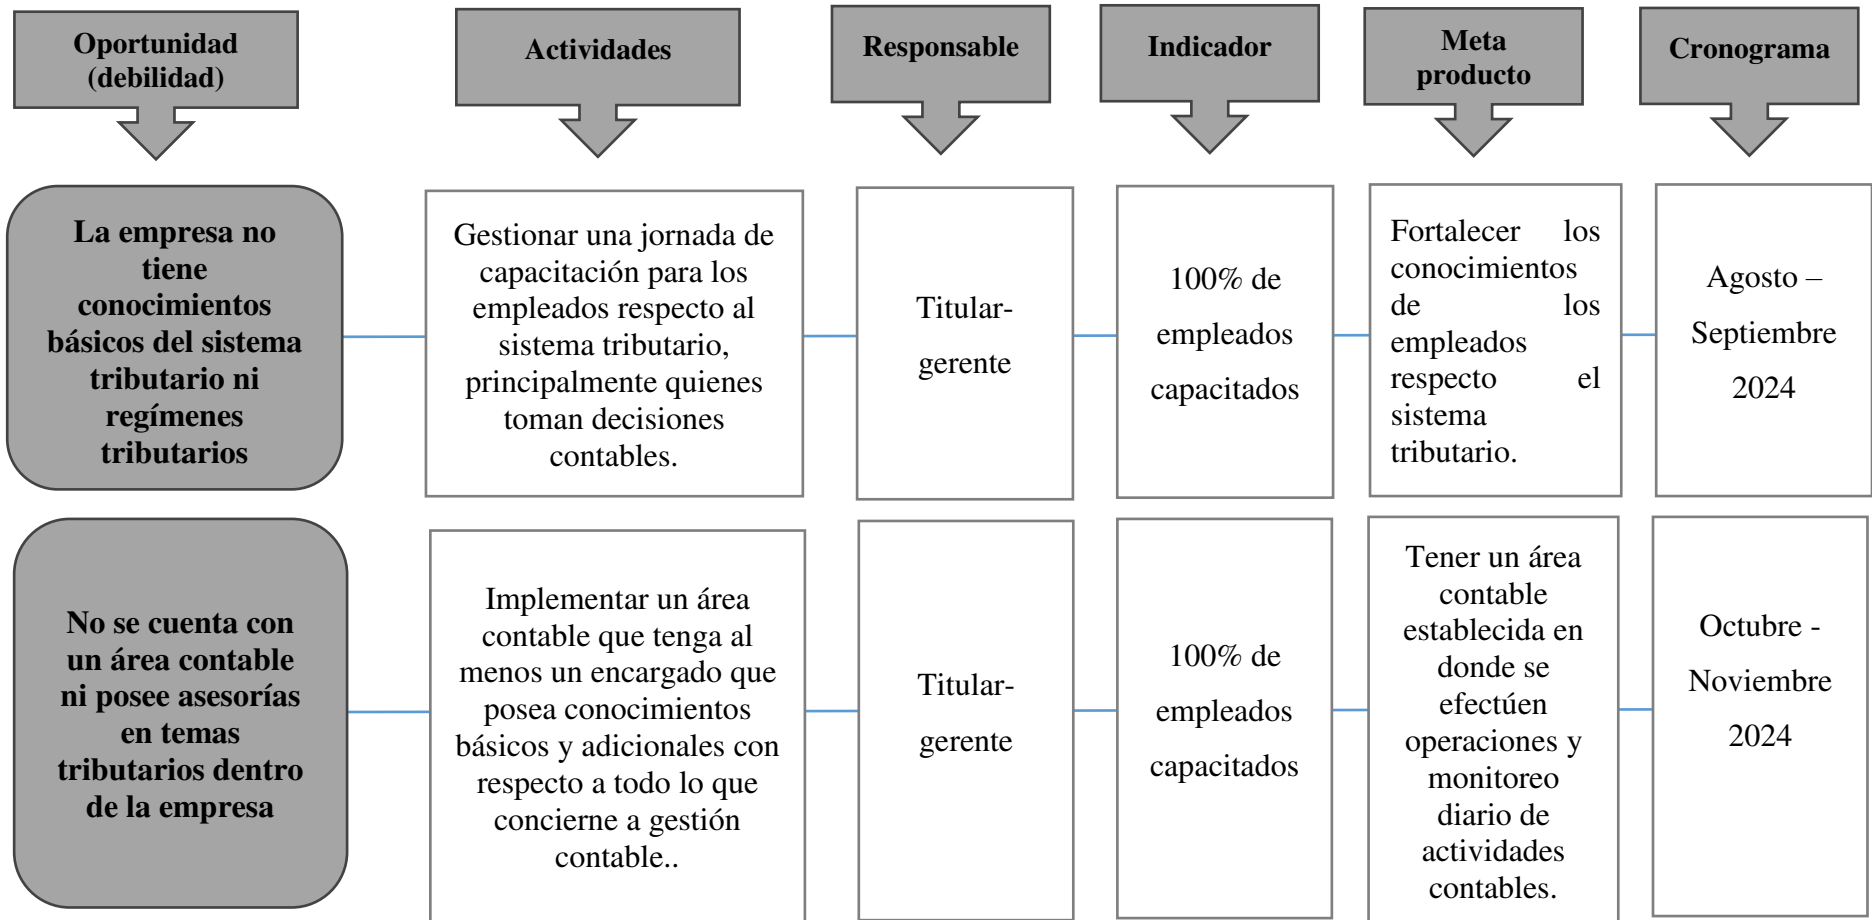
| Oportunidad (debilidad) | Actividades | Responsable | Indicador | Meta producto | Cronograma |
|---|---|---|---|---|---|
| La empresa no tiene conocimientos básicos del sistema tributario ni regímenes tributarios | Gestionar una jornada de capacitación para los empleados respecto al sistema tributario, principalmente quienes toman decisiones contables. | Titular-gerente | 100% de empleados capacitados | Fortalecer los conocimientos de los empleados respecto el sistema tributario. | Agosto – Septiembre 2024 |
| No se cuenta con un área contable ni posee asesorías en temas tributarios dentro de la empresa | Implementar un área contable que tenga al menos un encargado que posea conocimientos básicos y adicionales con respecto a todo lo que concierne a gestión contable.. | Titular-gerente | 100% de empleados capacitados | Tener un área contable establecida en donde se efectúen operaciones y monitoreo diario de actividades contables. | Octubre - Noviembre 2024 |